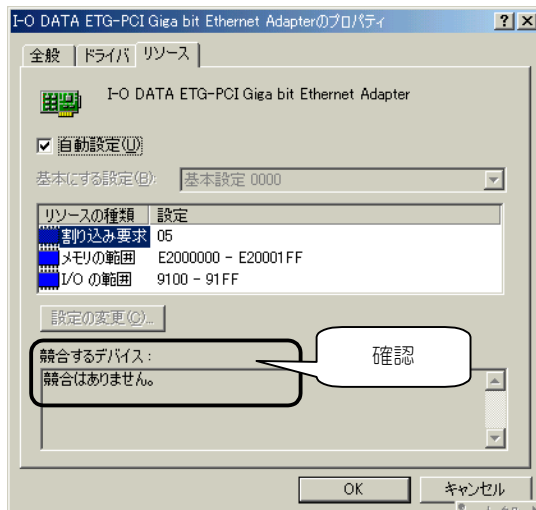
I-O DATA ETG-PCI Giga bit Ethernet Adapterのプロパティ ? X

全般 | ドライバ | リソース

I-O DATA ETG-PCI Giga bit Ethernet Adapter

☑ 自動設定(U)

基本にする設定(B): 基本設定 0000

| リソースの種類 | 設定 |
|---|---|
| 割り込み要求 | 05 |
| メモリの範囲 | E2000000 - E20001FF |
| I/O の範囲 | 9100 - 91FF |

設定の変更(C)...

競合するデバイス:
競合はありません。

確認

OK キャンセル